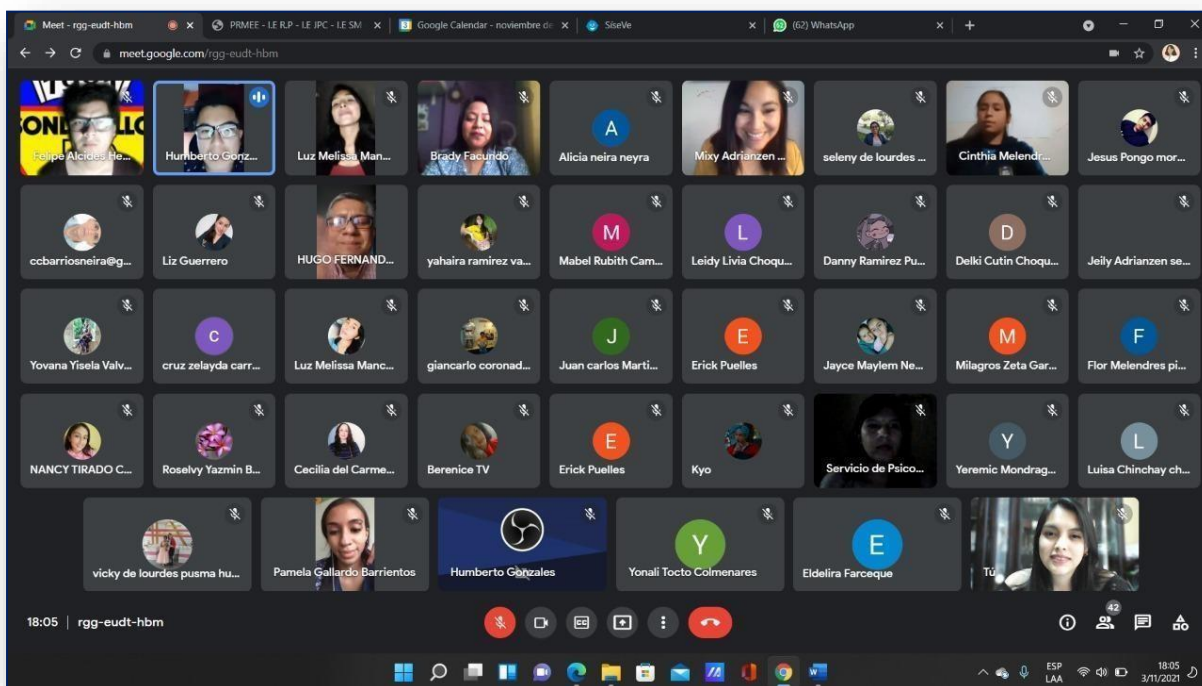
Meet - rgg-eudt-hbm ×
PRMEE - LE R.P - LE JPC - LE SM ×
Google Calendar - noviembre de ×
SiseVe ×
(62) WhatsApp ×
+

meet.google.com/rgg-eudt-hbm

Felipe Alcides He...
Humberto Gonz...
Luz Melissa Man...
Brady Facundo
A
Alicia neira neyra
Mixy Adrianzen ...
seleny de lourdes ...
Cinthia Melendr...
Jesus Pongo mor...

ccbarriosneira@g...
Liz Guerrero
HUGO FERNAND...
yahaira ramirez va...
M
Mabel Rubith Cam...
L
Leidy Livia Choqu...
Danny Ramirez Pu...
D
Delki Cutin Choqu...
Jeily Adrianzen se...

Yovana Yisela Valv...
C
cruz zelayda carr...
Luz Melissa Manc...
giancarlo coronad...
J
Juan carlos Marti...
E
Erick Puelles
Jayce Maylem Ne...
M
Milagros Zeta Gar...
F
Flor Melendres pi...

NANCY TIRADO C...
Roselvy Yazmin B...
Cecilia del Carme...
Berenice TV
E
Erick Puelles
Kyo
Servicio de Psico...
Y
Yeremic Mondrag...
L
Luisa Chinchay ch...

vicky de lourdes pusma hu...
Pamela Gallardo Barrientos
Humberto Gonzales
Y
Yonali Tocto Colmenares
E
Eldelira Farceque
Tú

18:05 | rgg-eudt-hbm
42

ESP
LAA
18:05
3/11/2021